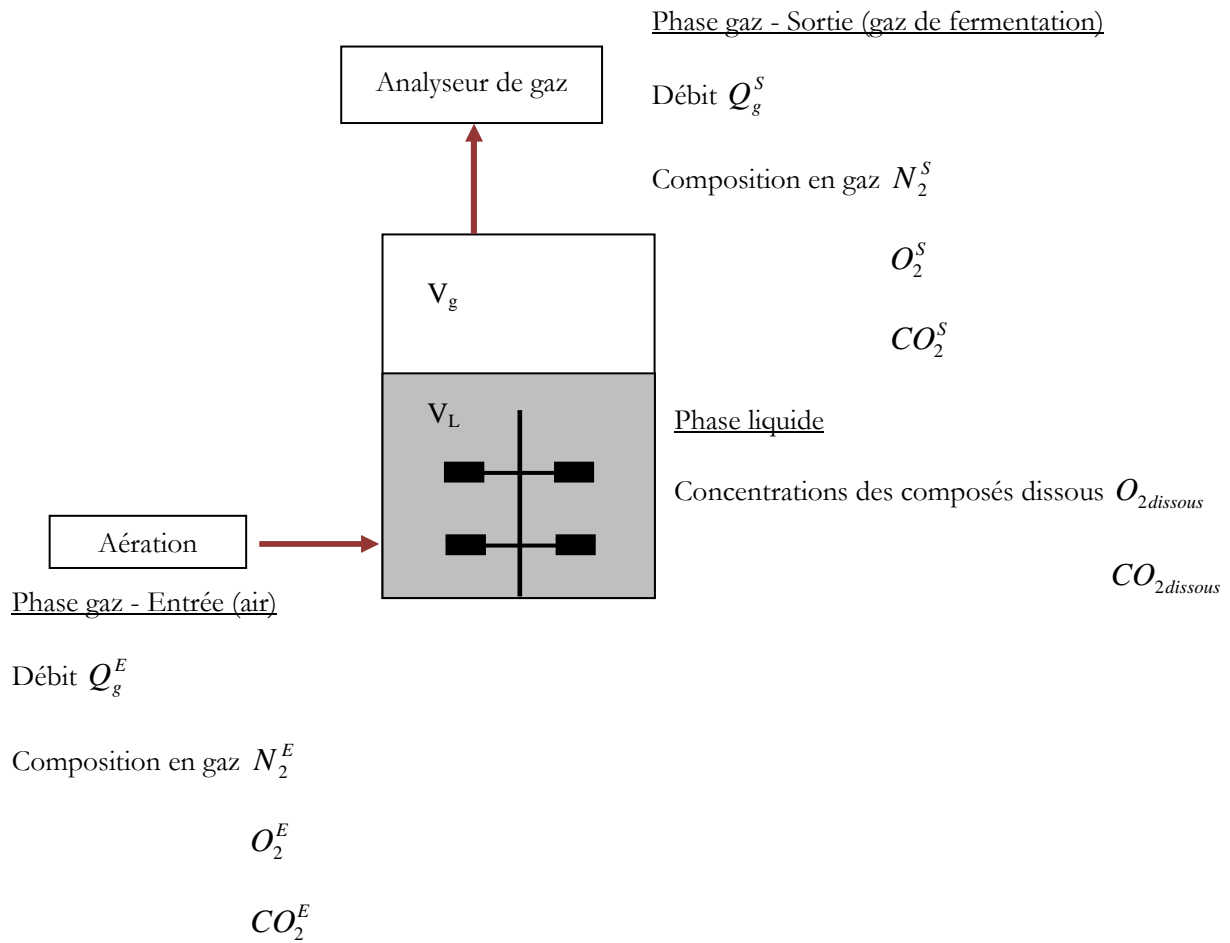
Phase gaz - Sortie (gaz de fermentation)

Analyseur de gaz

Débit $Q_g^S$

Composition en gaz $N_2^S$

$O_2^S$

$CO_2^S$

$V_g$

$V_L$

Phase liquide

Concentrations des composés dissous $O_{2dissous}$

$CO_{2dissous}$

Aération

Phase gaz - Entrée (air)

Débit $Q_g^E$

Composition en gaz $N_2^E$

$O_2^E$

$CO_2^E$